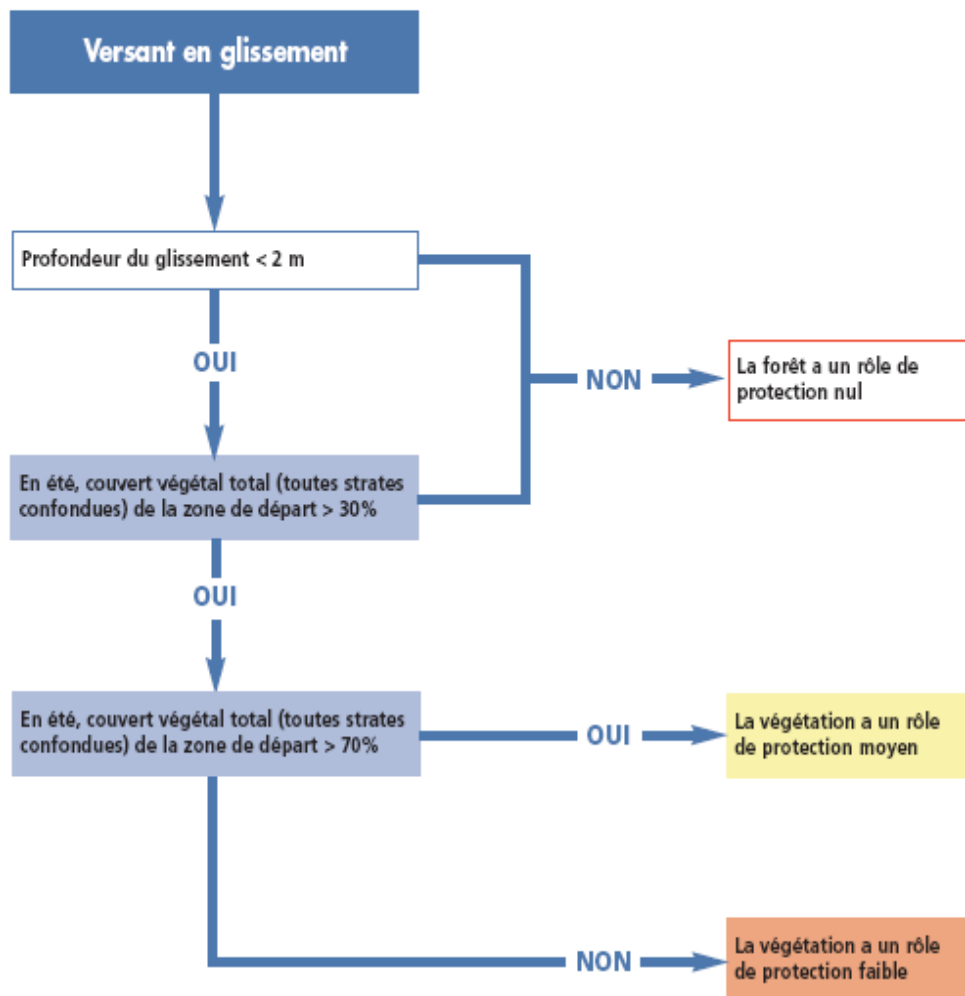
Versant en glissement

Profondeur du glissement < 2 m

OUI

NON

La forêt a un rôle de protection nul

En été, couvert végétal total (toutes strates confondues) de la zone de départ > 30%

OUI

En été, couvert végétal total (toutes strates confondues) de la zone de départ > 70%

OUI

La végétation a un rôle de protection moyen

NON

La végétation a un rôle de protection faible